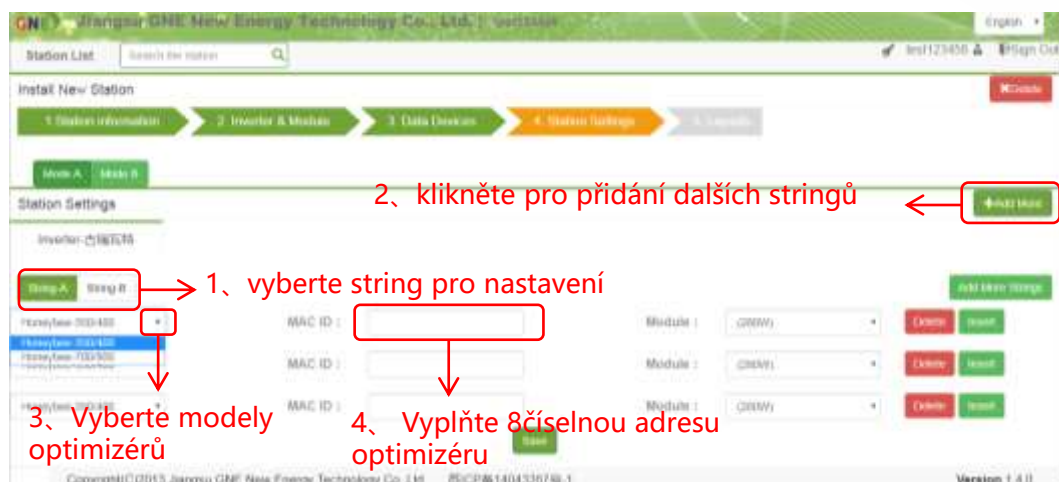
GNE Jiangsu GNE New Energy Technology Co., Ltd. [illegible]

English

Station List | Search the station

test123456 | Sign Out

Install New Station

Delete

1 Station information | 2 Inverter & Module | 3 Data Devices | 4 Station Settings | 5 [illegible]

Mode A | Mode B

Station Settings

2、klikněte pro přidání dalších stringů

+Add More

Inverter-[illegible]

String A | String B

1、vyberte string pro nastavení

Add More Strings

Honeybee-300/400 | MAC ID : | Module : (280W) | Delete | Insert

Honeybee-300/400
Honeybee-700/900

MAC ID : | Module : (280W) | Delete | Insert

Honeybee-300/400 | MAC ID : | Module : (280W) | Delete | Insert

3、Vyberte modely optimizérů

4、 Vyplňte 8číselnou adresu optimizéru

Save

Copyright©2015 Jiangsu GNE New Energy Technology Co., Ltd. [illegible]ICP备14043307号-1

Version 1.4.0